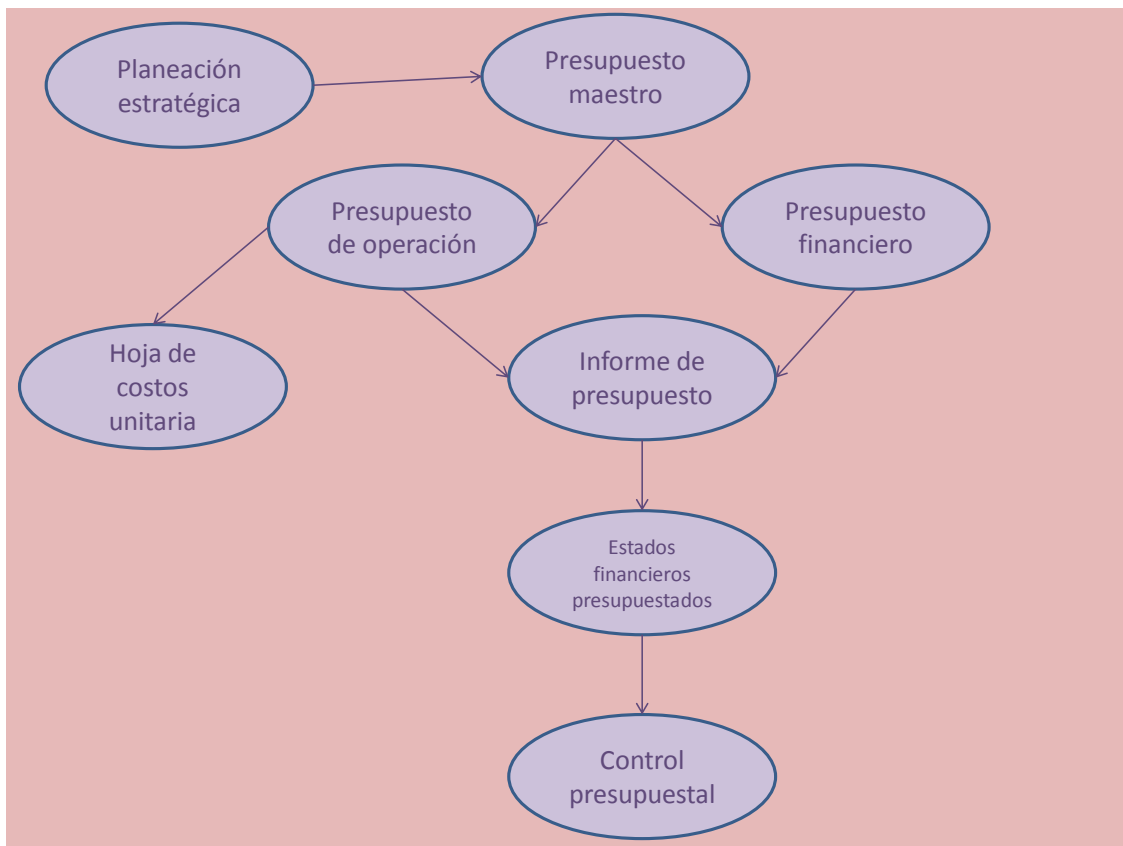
Planeación estratégica

Presupuesto maestro

Presupuesto de operación

Presupuesto financiero

Hoja de costos unitaria

Informe de presupuesto

Estados financieros presupuestados

Control presupuestal